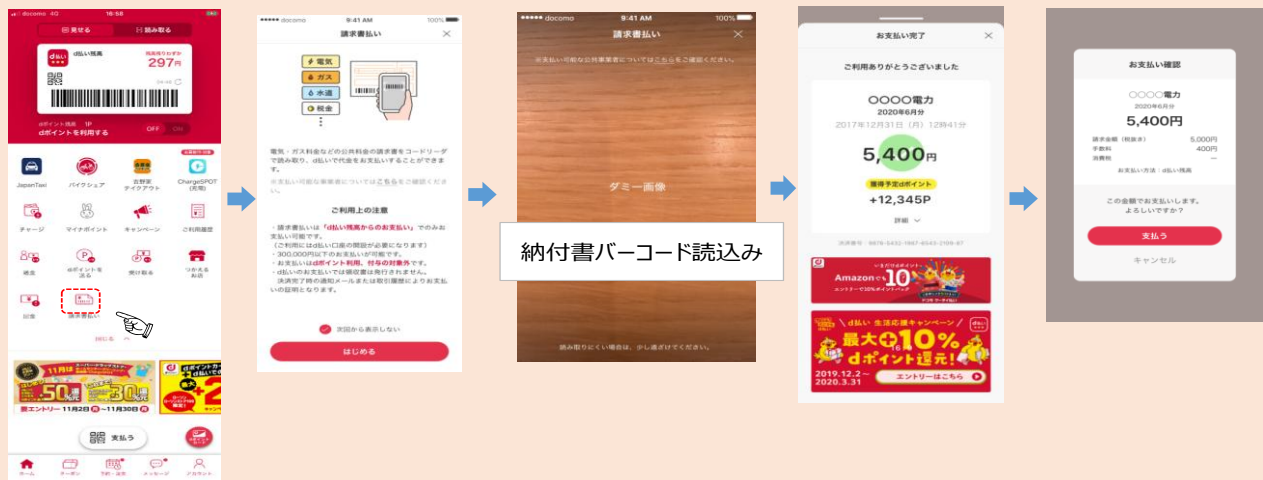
docomo 4G 16:58
見せる 読み取る
d払い残高
297円
dポイント残高 1P
dポイントを利用する OFF ON
JapanTaxi
バイクシェア
吉野家 テイクアウト
ChargeSPOT (充電)
チャージ
マイナポイント
キャンペーン
ご利用履歴
送金
dポイントを送る
割り勘
リボ払い
ID払
請求書払い
支払う

docomo 9:41 AM 100%
請求書払い
電気
ガス
水道
税金
電気・ガス料金などの公共料金の請求書をコードリーダで読み取り、d払いで代金をお支払いすることができます。
※支払い可能な公共料金事業者についてはこちらをご確認ください。
ご利用上の注意
・請求書払いは「d払い残高からのお支払い」でのみお支払い可能です。
(ご利用にはd払い口座の開設が必要になります)
・300,000円以下のお支払いが可能です。
・お支払いはdポイント利用、付与の対象外です。
・d払いのお支払いでは領収書は発行されません。
決済完了時の通知メールまたは取引履歴によりお支払いの証明となります。
次回から表示しない
はじめる

docomo 9:41 AM 100%
請求書払い
※支払い可能な公共料金事業者についてはこちらをご確認ください。
ダミー画像
納付書バーコード読込み
読み取りにくい場合は、少し遠ざけてください。

お支払い完了
ご利用ありがとうございました
○○○○電力
2020年6月分
2017年12月31日（月）12時41分
5,400円
獲得予定dポイント
+12,345P
詳細
Amazonで10
d払い 生活応援キャンペーン
最大+10% dポイント還元!
2019.12.2～2020.3.31
エントリーはこちら

お支払い確認
○○○○電力
2020年6月分
5,400円
請求金額（税抜き） 5,000円
手数料 400円
消費税 ―
お支払い方法：d払い残高
この金額でお支払いします。よろしいですか？
支払う
キャンセル